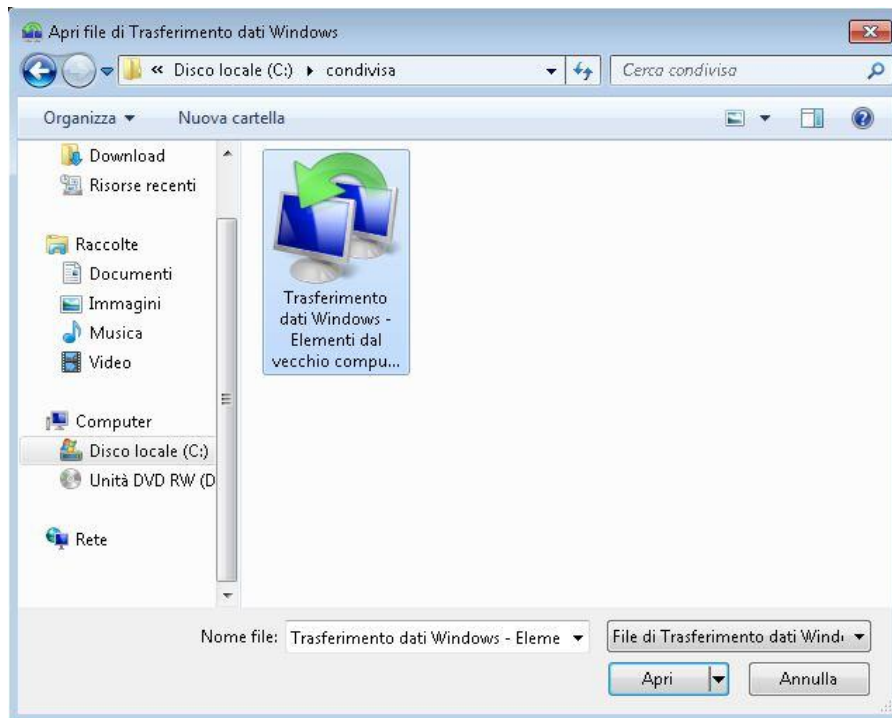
Apri file di Trasferimento dati Windows

« Disco locale (C:) ▸ condivisa

Cerca condivisa

Organizza ▾ Nuova cartella

Download
Risorse recenti

Raccolte
Documenti
Immagini
Musica
Video

Computer
Disco locale (C:)
Unità DVD RW (D

Rete

Trasferimento dati Windows - Elementi dal vecchio compu...

Nome file: Trasferimento dati Windows - Eleme

File di Trasferimento dati Wind

Apri

Annulla